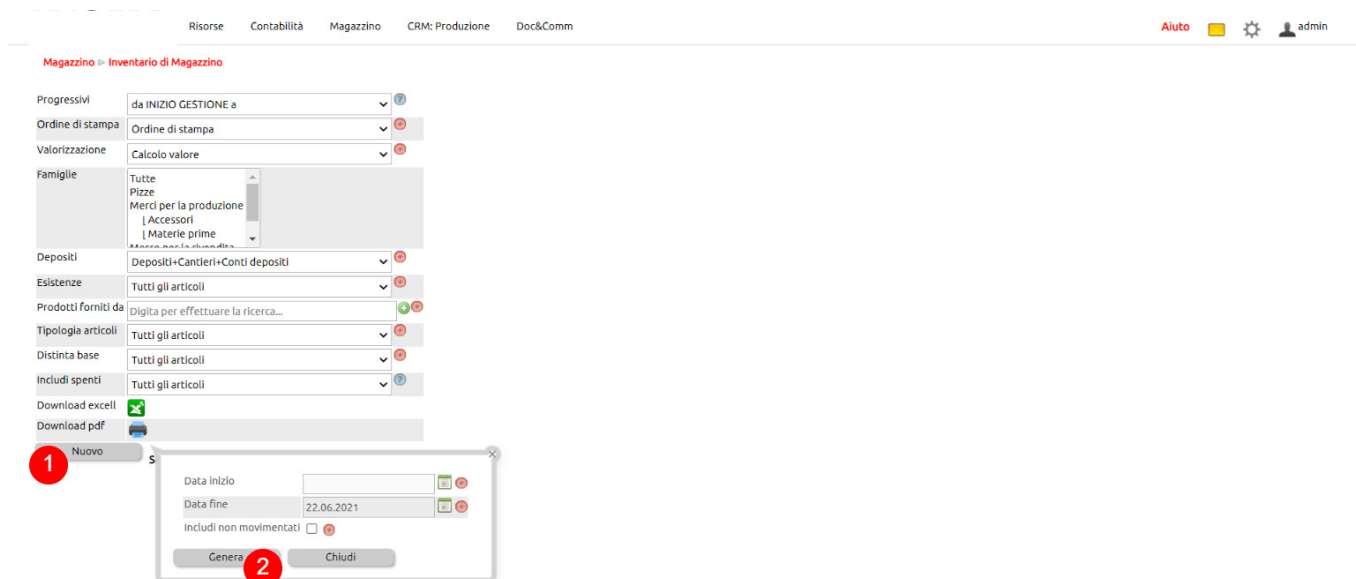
Risorse Contabilità Magazzino CRM: Produzione Doc&Comm

Aiuto admin

Magazzino ▷ Inventario di Magazzino

| | |
|---|---|
| Progressivi | da INIZIO GESTIONE a |
| Ordine di stampa | Ordine di stampa |
| Valorizzazione | Calcolo valore |
| Famiglie | Tutte<br>Pizze<br>Merci per la produzione<br>⌊ Accessori<br>⌊ Materie prime<br>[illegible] |
| Depositi | Depositi+Cantieri+Conti depositi |
| Esistenze | Tutti gli articoli |
| Prodotti forniti da | Digita per effettuare la ricerca... |
| Tipologia articoli | Tutti gli articoli |
| Distinta base | Tutti gli articoli |
| Includi spenti | Tutti gli articoli |
| Download excell | |
| Download pdf | |

1 Nuovo S

| | |
|---|---|
| Data inizio | |
| Data fine | 22.06.2021 |
| Includi non movimentati | |

Genera 2 Chiudi